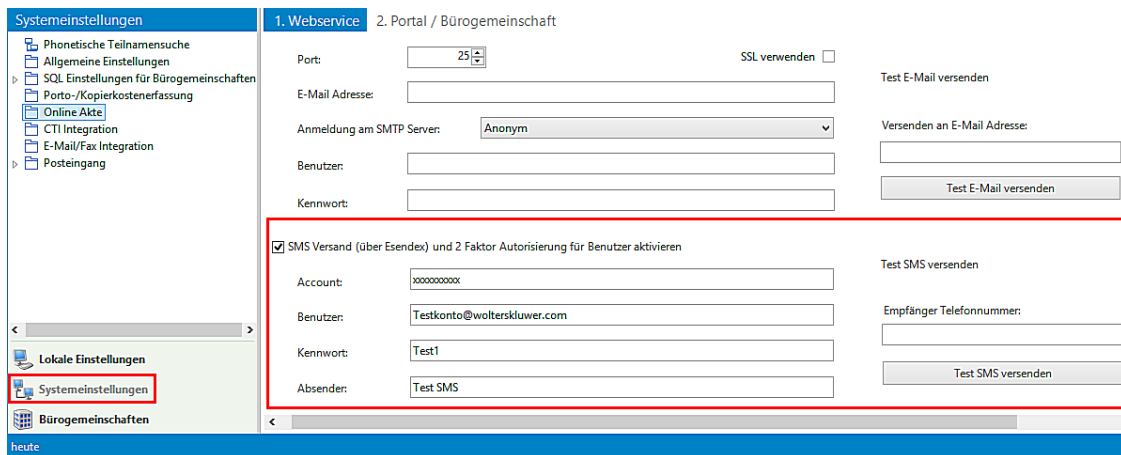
Systemeinstellungen

Phonetische Teilnamensuche
Allgemeine Einstellungen
SQL Einstellungen für Bürogemeinschaften
Porto-/Kopierkostenerfassung
Online Akte
CTI Integration
E-Mail/Fax Integration
Posteingang

Lokale Einstellungen
Systemeinstellungen
Bürogemeinschaften

1. Webservice
2. Portal / Bürogemeinschaft

Port: 25
SSL verwenden
E-Mail Adresse:
Anmeldung am SMTP Server: Anonym
Benutzer:
Kennwort:

Test E-Mail versenden
Versenden an E-Mail Adresse:
Test E-Mail versenden

SMS Versand (über Esendex) und 2 Faktor Autorisierung für Benutzer aktivieren
Account: xxxxxxxxxx
Benutzer: Testkonto@wolterskluwer.com
Kennwort: Test1
Absender: Test SMS

Test SMS versenden
Empfänger Telefonnummer:
Test SMS versenden

heute